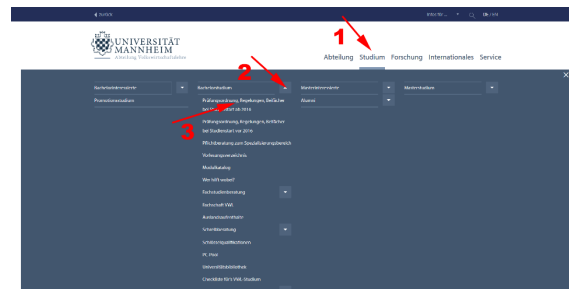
◀ zurück

Intranet ▾ 🔍 EN / DE

UNIVERSITÄT MANNHEIM
Abteilung Volkswirtschaftslehre

1

Abteilung Studium Forschung Internationales Service

2

Bachelorinteressierte ▾
Promotionsstudium

Bachelorstudium ▾
Prüfungsordnung, Regelungen, Gebühren bei Studienstart ab 2016
Prüfungsordnung, Regelungen, Gebühren bei Studienstart vor 2016
Pflichtberatung zum Spezialisierungsbereich
Vorlesungsverzeichnis
Modulkatalog
Wer hilft weiter?
Fachstudienberatung ▾
Fachschaft VWL
Auslandsaufenthalt
Veranstaltung ▾
Schülerinnen/Schüler
FC Plus
Universitätsbibliothek
Checkliste für's VWL-Studium

3

Masterinteressierte ▾
Alumni ▾

Masterstudium

×